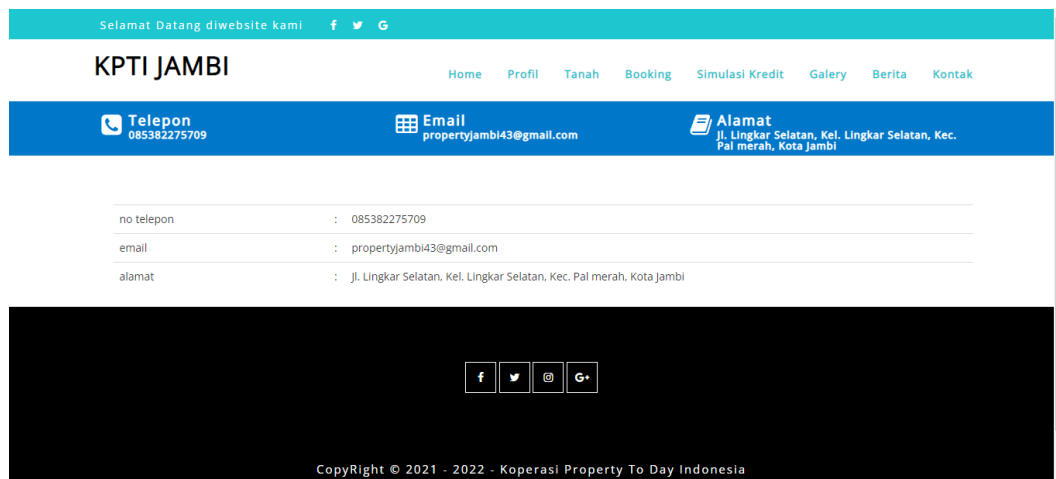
Selamat Datang diwebsite kami f G

KPTI JAMBI

Home Profil Tanah Booking Simulasi Kredit Galery Berita Kontak

Telepon
085382275709

Email
propertyjambi43@gmail.com

Alamat
Jl. Lingkar Selatan, Kel. Lingkar Selatan, Kec. Pal merah, Kota Jambi

| no telepon | : | 085382275709 |
|---|---|---|
| email | : | propertyjambi43@gmail.com |
| alamat | : | Jl. Lingkar Selatan, Kel. Lingkar Selatan, Kec. Pal merah, Kota Jambi |

f G+

CopyRight © 2021 - 2022 - Koperasi Property To Day Indonesia